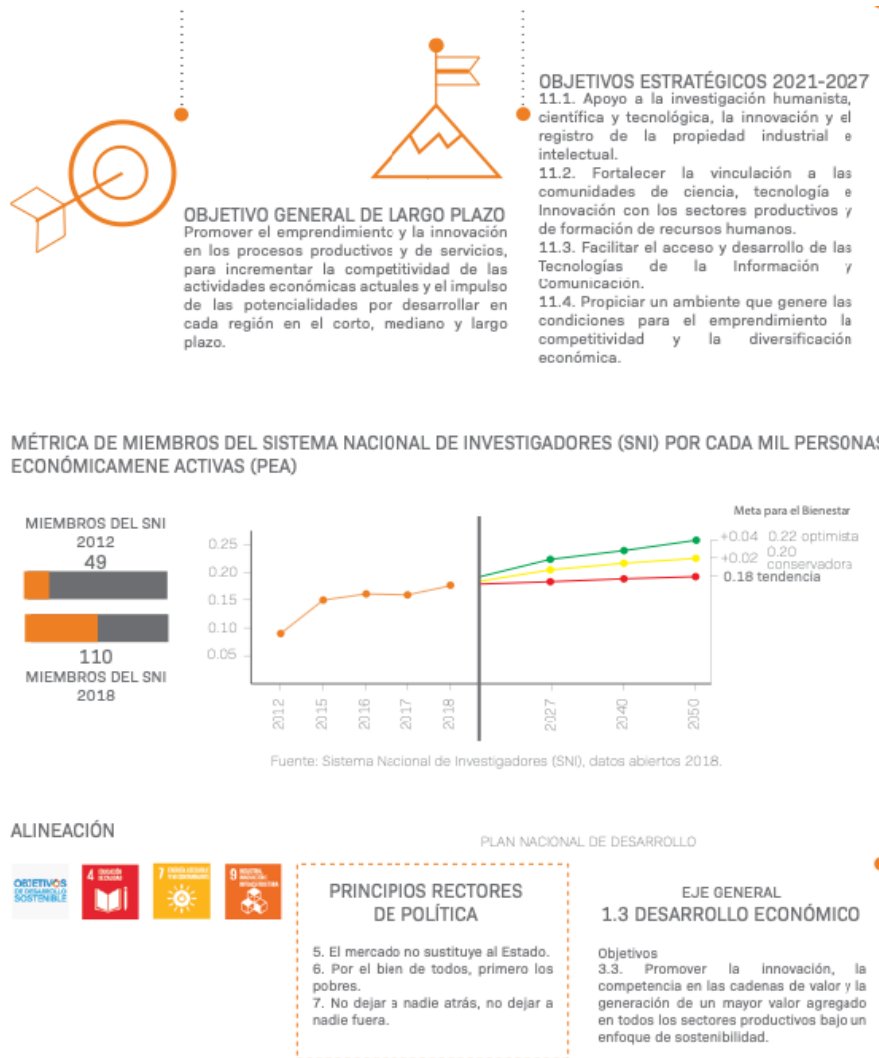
OBJETIVO GENERAL DE LARGO PLAZO
Promover el emprendimiento y la innovación en los procesos productivos y de servicios, para incrementar la competitividad de las actividades económicas actuales y el impulso de las potencialidades por desarrollar en cada región en el corto, mediano y largo plazo.

OBJETIVOS ESTRATÉGICOS 2021-2027
11.1. Apoyo a la investigación humanista, científica y tecnológica, la innovación y el registro de la propiedad industrial e intelectual.
11.2. Fortalecer la vinculación a las comunidades de ciencia, tecnología e Innovación con los sectores productivos y de formación de recursos humanos.
11.3. Facilitar el acceso y desarrollo de las Tecnologías de la Información y Comunicación.
11.4. Propiciar un ambiente que genere las condiciones para el emprendimiento la competitividad y la diversificación económica.

MÉTRICA DE MIEMBROS DEL SISTEMA NACIONAL DE INVESTIGADORES (SNI) POR CADA MIL PERSONAS ECONÓMICAMENE ACTIVAS (PEA)

MIEMBROS DEL SNI
2012
49

110
MIEMBROS DEL SNI
2018

Meta para el Bienestar
+0.04 0.22 optimista
+0.02 0.20 conservadora
0.18 tendencia

0.25
0.20
0.15
0.10
0.05

2012
2015
2016
2017
2018
2027
2040
2050

Fuente: Sistema Nacional de Investigadores (SNI), datos abiertos 2018.

ALINEACIÓN

OBJETIVOS DE DESARROLLO SOSTENIBLE
4 EDUCACIÓN DE CALIDAD
7 ENERGÍA ASEQUIBLE Y NO CONTAMINANTE
9 INDUSTRIA, INNOVACIÓN E INFRAESTRUCTURA

PLAN NACIONAL DE DESARROLLO

PRINCIPIOS RECTORES DE POLÍTICA
5. El mercado no sustituye al Estado.
6. Por el bien de todos, primero los pobres.
7. No dejar a nadie atrás, no dejar a nadie fuera.

EJE GENERAL
1.3 DESARROLLO ECONÓMICO
Objetivos
3.3. Promover la innovación, la competencia en las cadenas de valor y la generación de un mayor valor agregado en todos los sectores productivos bajo un enfoque de sostenibilidad.